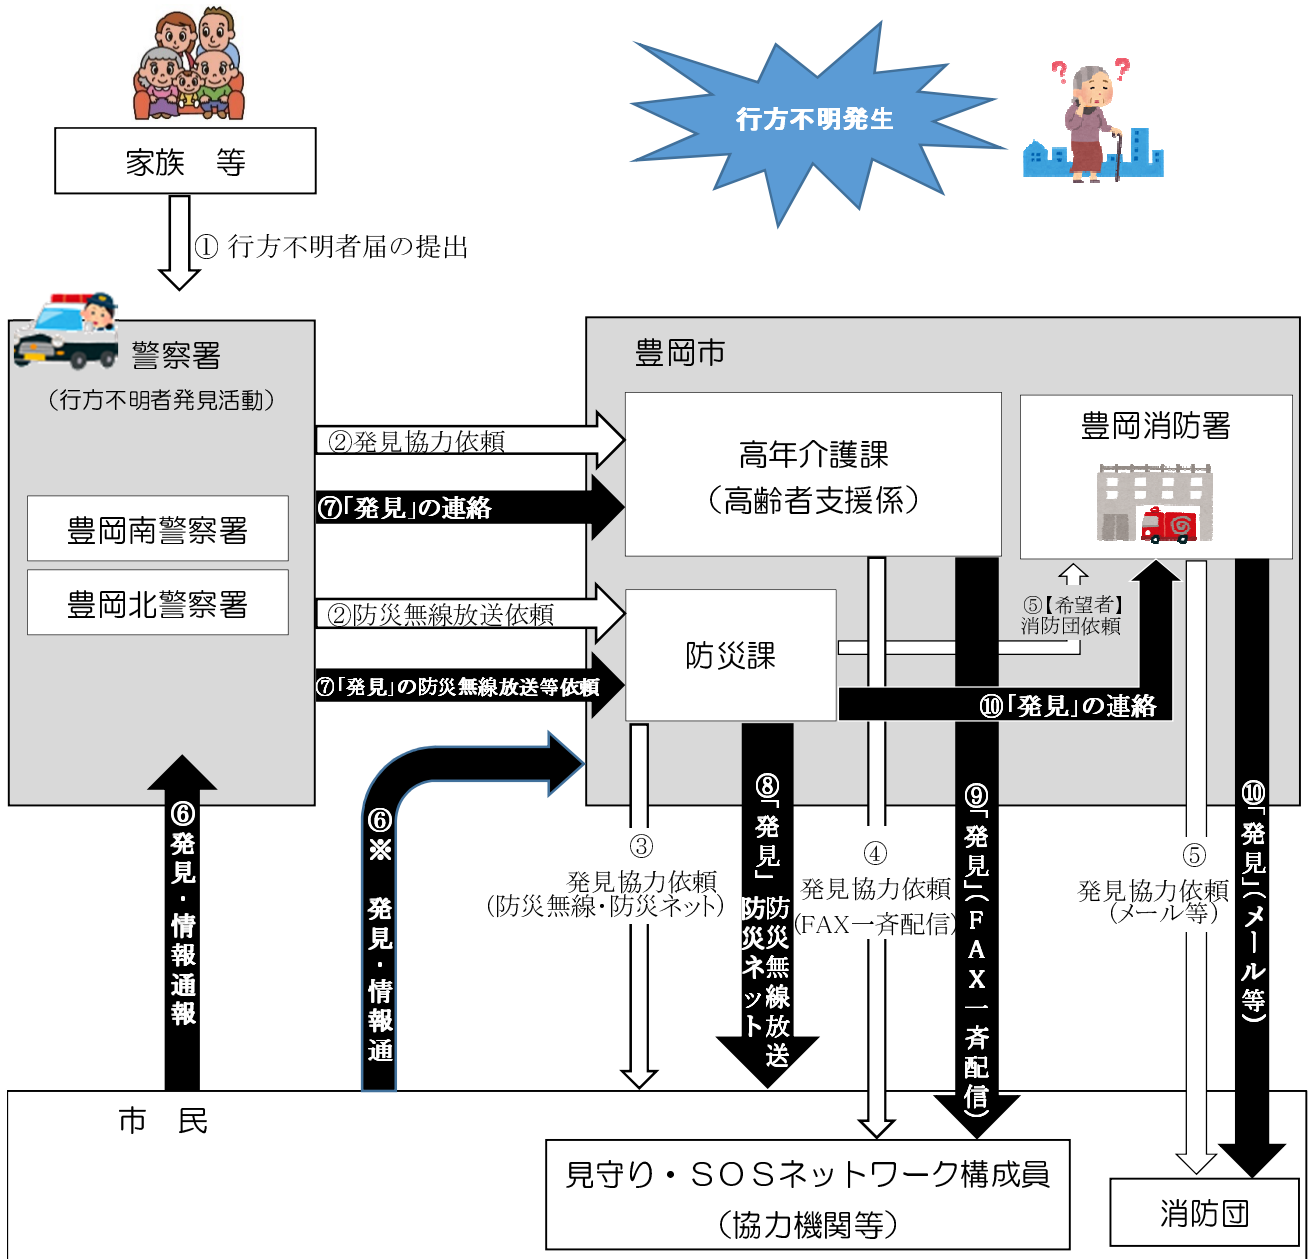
家族　等

①行方不明者届の提出

行方不明発生

警察署
（行方不明者発見活動）

豊岡南警察署

豊岡北警察署

豊岡市

②発見協力依頼

⑦「発見」の連絡

高年介護課
（高齢者支援係）

豊岡消防署

②防災無線放送依頼

防災課

⑤【希望者】消防団依頼

⑦「発見」の防災無線放送等依頼

⑩「発見」の連絡

⑥発見・情報通報

⑥※発見・情報通

③
発見協力依頼
（防災無線・防災ネット）

⑧「発見」防災無線放送
防災ネット

④
発見協力依頼
（FAX一斉配信）

⑨「発見」（FAX一斉配信）

⑤
発見協力依頼
（メール等）

⑩「発見」（メール等）

市　民

見守り・ＳＯＳネットワーク構成員
（協力機関等）

消防団